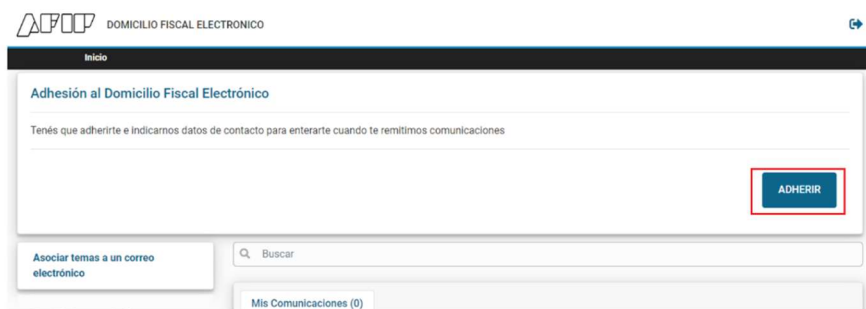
AFIP DOMICILIO FISCAL ELECTRONICO

Inicio

Adhesión al Domicilio Fiscal Electrónico

Tenés que adherirte e indicarnos datos de contacto para enterarte cuando te remitimos comunicaciones

ADHERIR

Asociar temas a un correo electrónico

Buscar

Mis Comunicaciones (0)